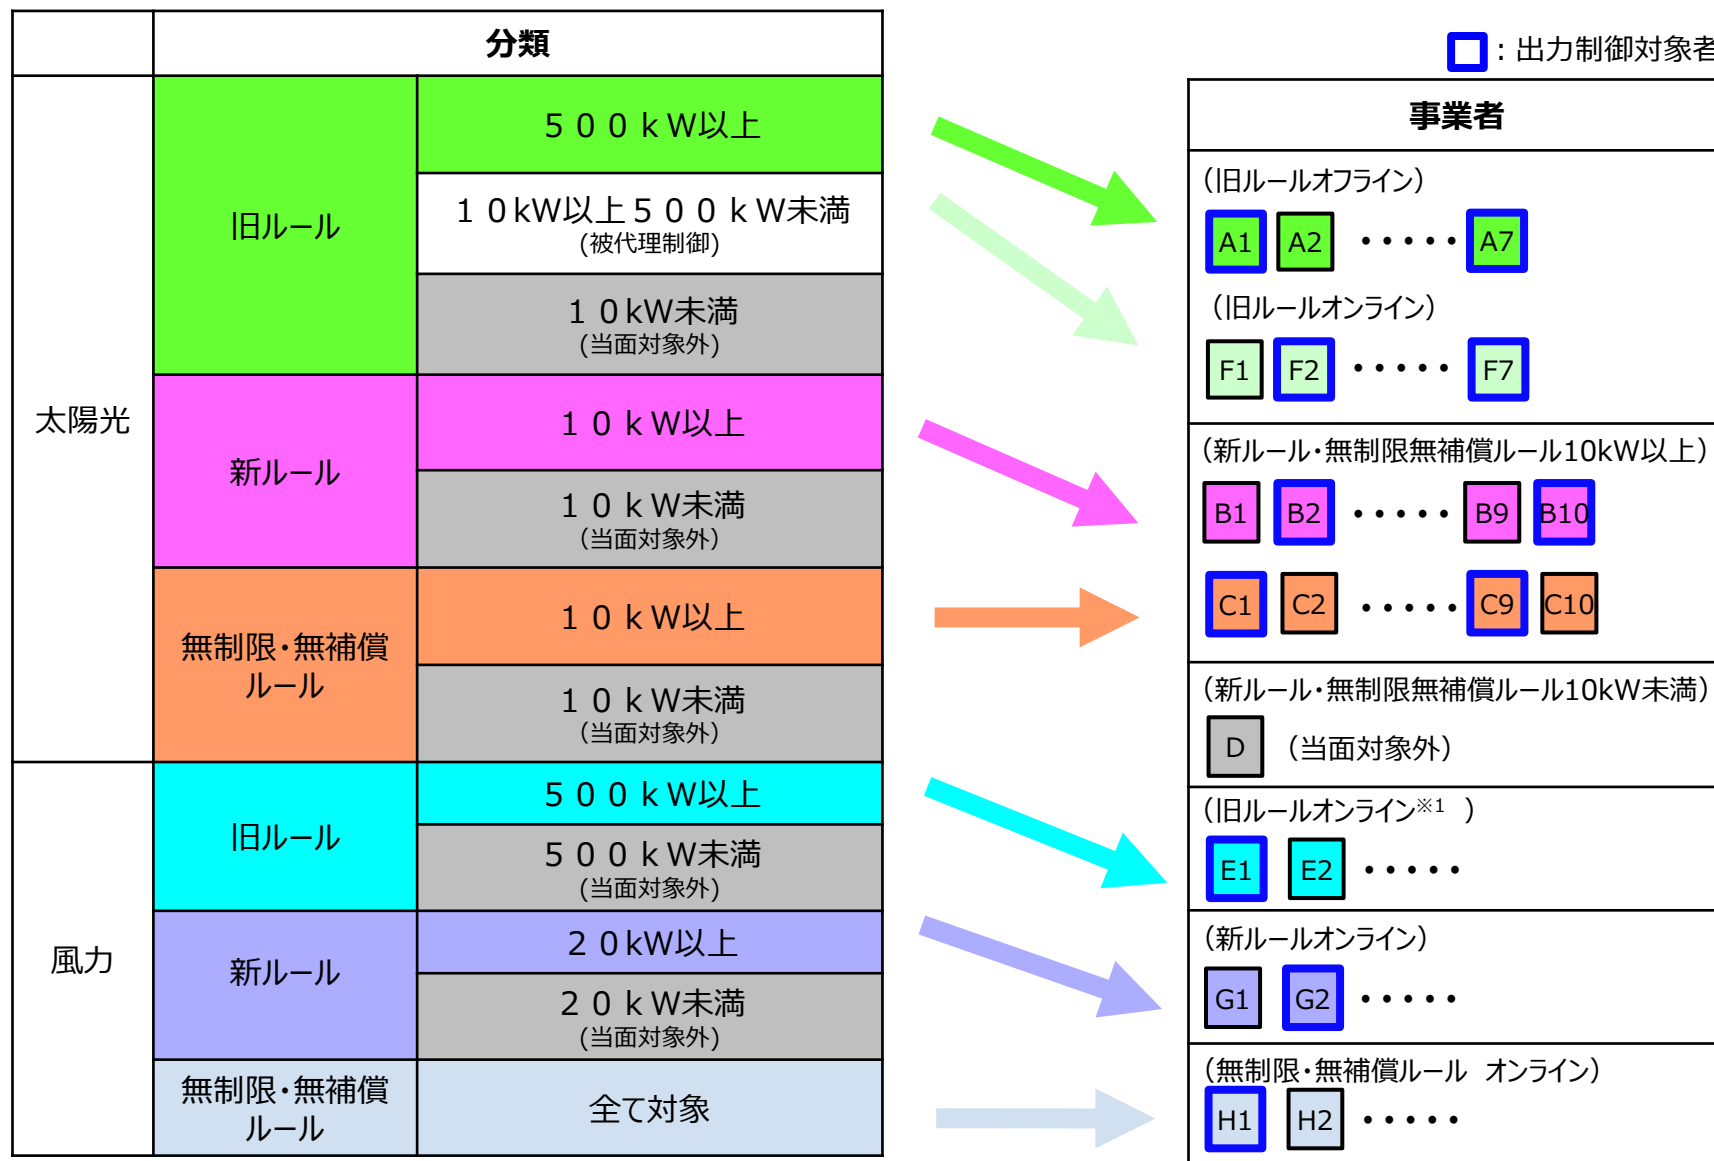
| | 分類 | |
|---|---|---|
| 太陽光 | 旧ルール | ５００ｋW以上 |
| | | １０kW以上５００ｋW未満 (被代理制御) |
| | | １０kW未満 (当面対象外) |
| | 新ルール | １０ｋW以上 |
| | | １０ｋW未満 (当面対象外) |
| | 無制限・無補償ルール | １０ｋW以上 |
| | | １０ｋW未満 (当面対象外) |
| 風力 | 旧ルール | ５００ｋW以上 |
| | | ５００ｋW未満 (当面対象外) |
| | 新ルール | ２０kW以上 |
| | | ２０ｋW未満 (当面対象外) |
| | 無制限・無補償ルール | 全て対象 |

: 出力制御対象者

事業者

(旧ルールオフライン)
A1 A2 ・・・・・ A7

(旧ルールオンライン)
F1 F2 ・・・・・ F7

(新ルール・無制限無補償ルール10kW以上)
B1 B2 ・・・・・ B9 B10

C1 C2 ・・・・・ C9 C10

(新ルール・無制限無補償ルール10kW未満)
D (当面対象外)

(旧ルールオンライン※1 )
E1 E2 ・・・・・

(新ルールオンライン)
G1 G2 ・・・・・

(無制限・無補償ルール オンライン)
H1 H2 ・・・・・